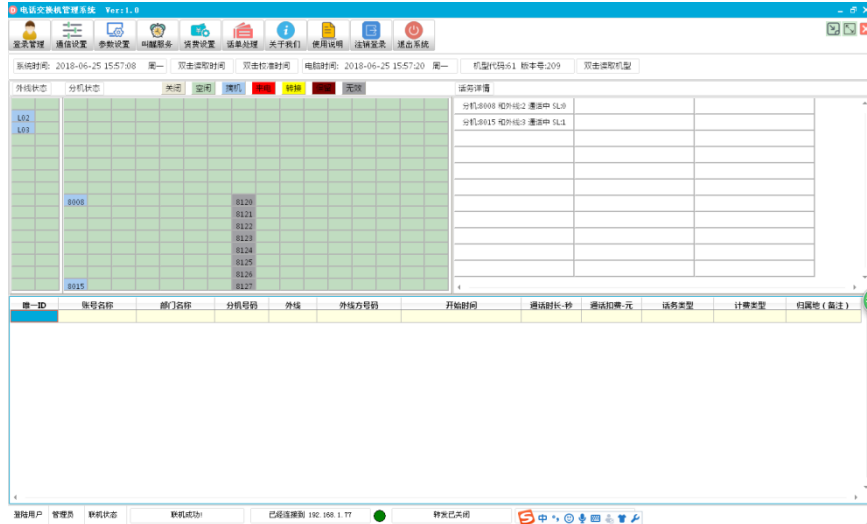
电话交换机管理系统 Ver:1.0

登录管理 通信设置 参数设置 叫醒服务 资费设置 话单处理 关于我们 使用说明 注销登录 退出系统

系统时间: 2018-06-25 15:57:08 周一 双击读取时间 双击校准时间 电脑时间: 2018-06-25 15:57:20 周一 机型代码:61 版本号:209 双击读取机型

外线状态 分机状态 关闭 空闲 摘机 振铃 转接 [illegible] 无效 话务详情

L02
L03

8008 8015

8120
8121
8122
8123
8124
8125
8126
8127

分机:8008 和外线:2 通话中 SL:0
分机:8015 和外线:3 通话中 SL:1

| 唯一ID | 账号名称 | 部门名称 | 分机号码 | 外线 | 外线方号码 | 开始时间 | 通话时长-秒 | 通话扣费-元 | 话务类型 | 计费类型 | 归属地（备注） |
|---|---|---|---|---|---|---|---|---|---|---|---|
| | | | | | | | | | | | |

登陆用户 管理员 联机状态 联机成功! 已经连接到 192.168.1.77 转发已关闭